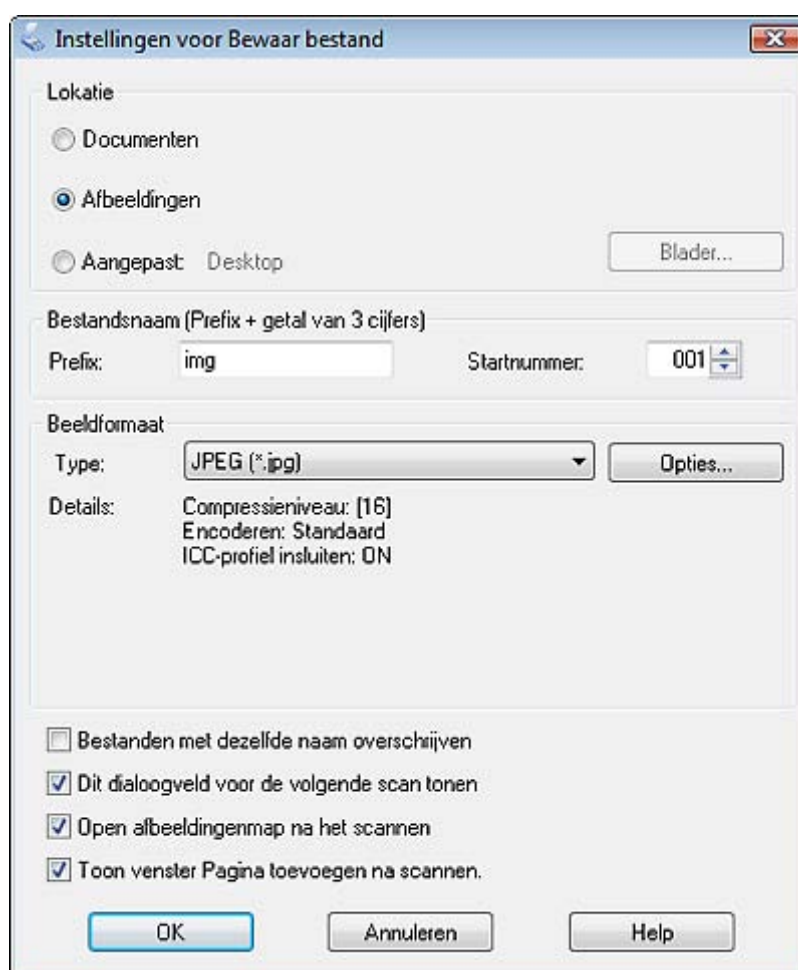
Instellingen voor Bewaar bestand

Lokatie

Documenten

Afbeeldingen

Aangepast: Desktop

Blader...

Bestandsnaam (Prefix + getal van 3 cijfers)

Prefix: img

Startnummer: 001

Beeldformaat

Type: JPEG (*.jpg)

Opties...

Details: Compressieniveau: [16]
Encoderen: Standaard
ICC-profiel insluiten: ON

Bestanden met dezelfde naam overschrijven

Dit dialoogveld voor de volgende scan tonen

Open afbeeldingenmap na het scannen

Toon venster Pagina toevoegen na scannen.

OK

Annuleren

Help